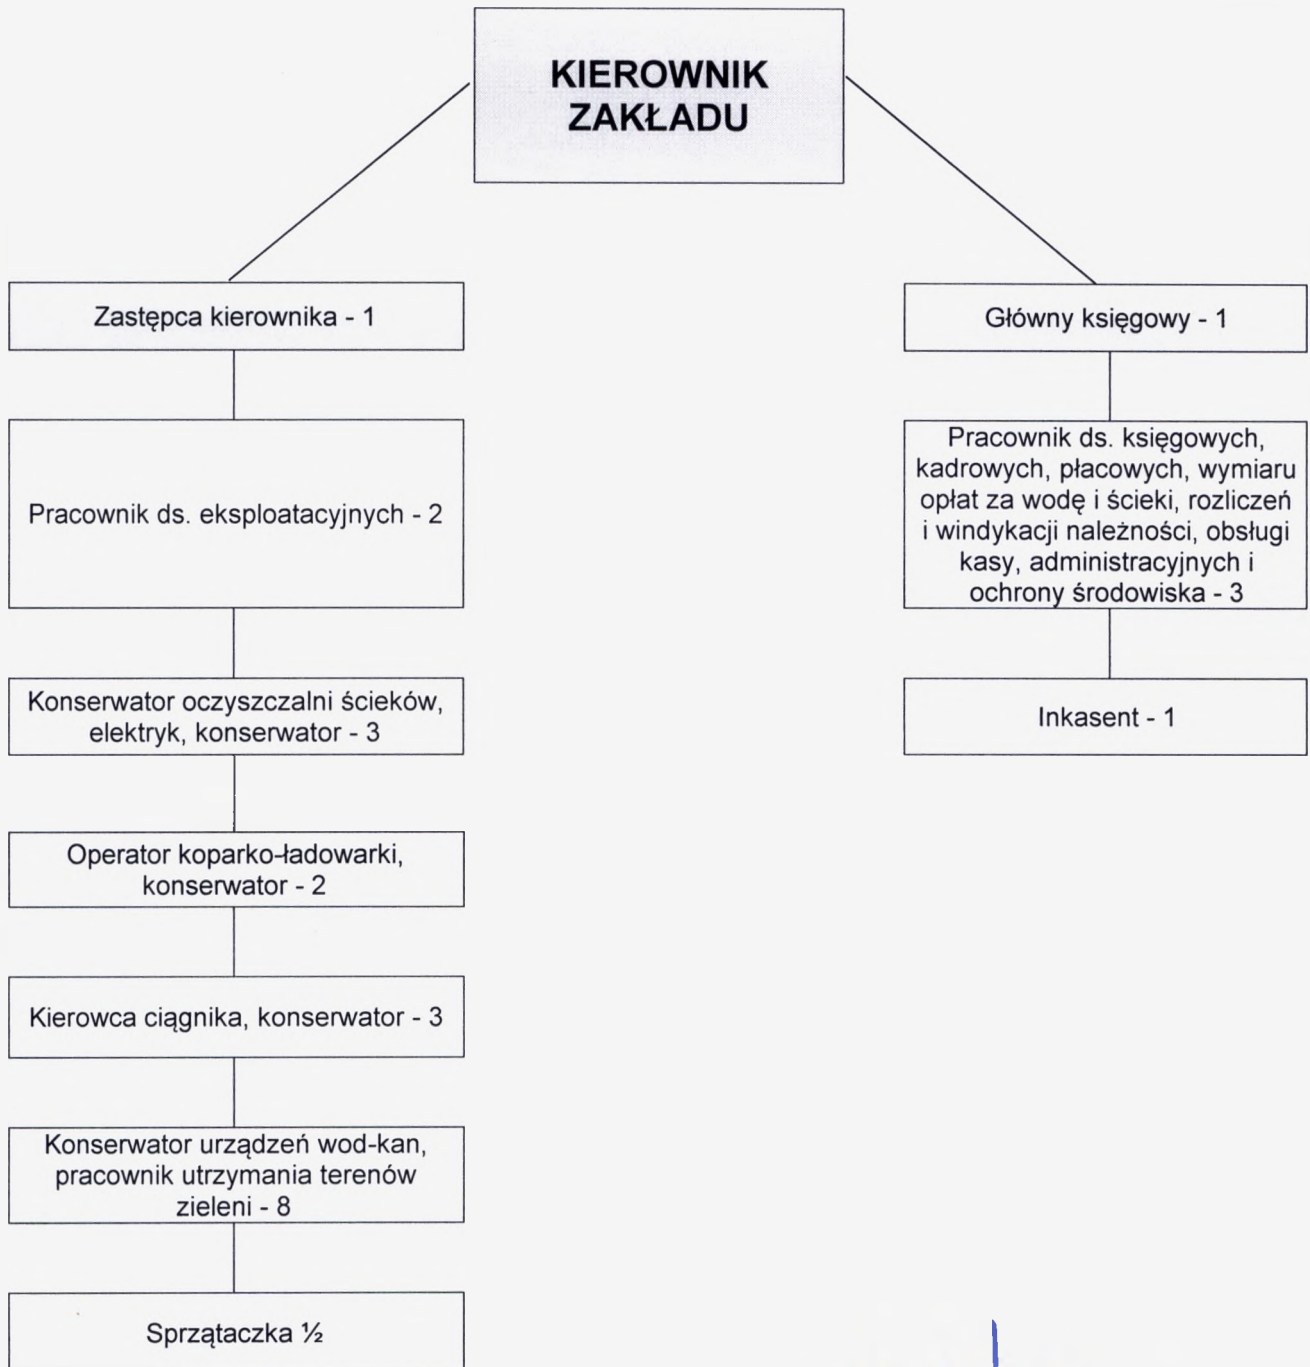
KIEROWNIK ZAKŁADU

Zastępca kierownika - 1

Pracownik ds. eksploatacyjnych - 2

Konserwator oczyszczalni ścieków, elektryk, konserwator - 3

Operator koparko-ładowarki, konserwator - 2

Kierowca ciągnika, konserwator - 3

Konserwator urządzeń wod-kan, pracownik utrzymania terenów zieleni - 8

Sprzątaczka ½

Główny księgowy - 1

Pracownik ds. księgowych, kadrowych, płacowych, wymiaru opłat za wodę i ścieki, rozliczeń i windykacji należności, obsługi kasy, administracyjnych i ochrony środowiska - 3

Inkasent - 1